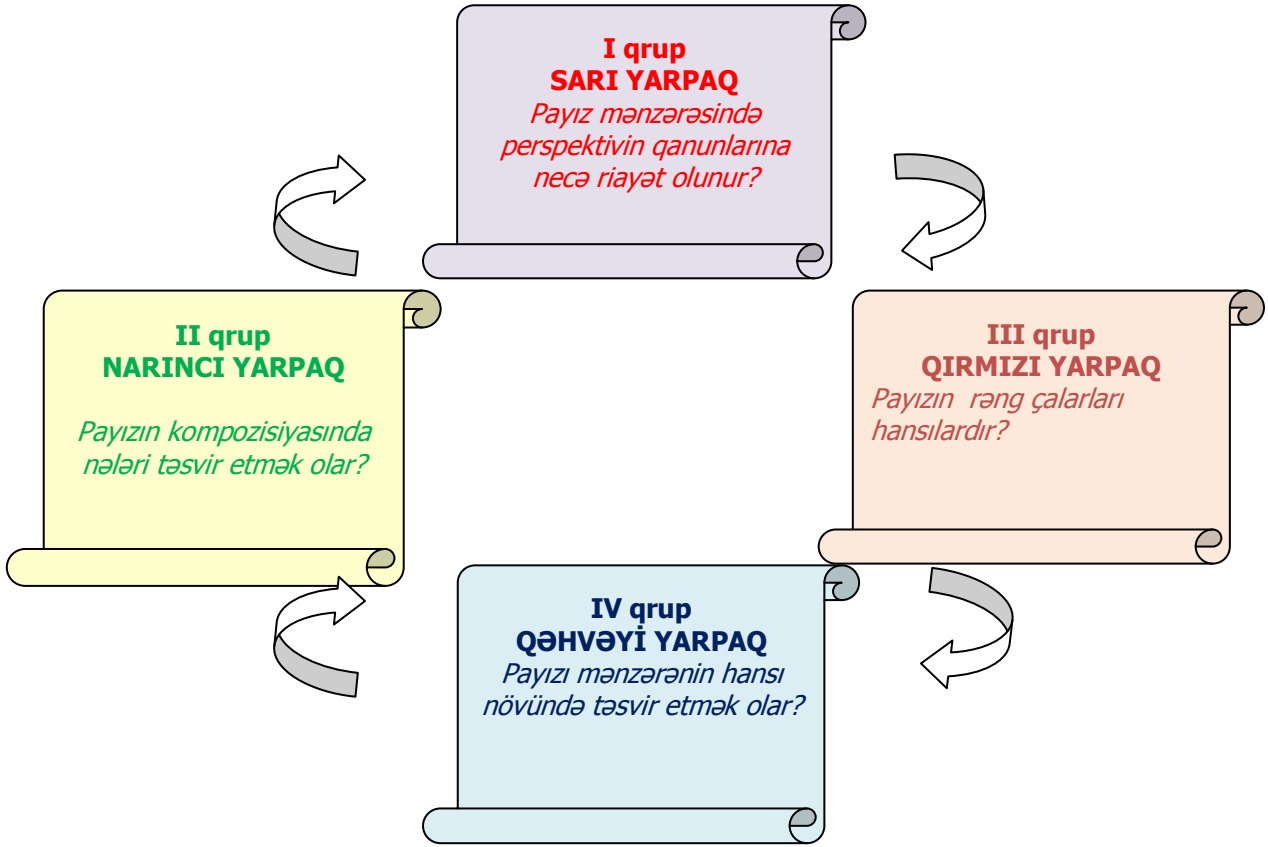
I qrup
SARI YARPAQ
Payız mənzərəsində perspektivin qanunlarına necə riayət olunur?

II qrup
NARINCI YARPAQ

Payızın kompozisiyasında nələri təsvir etmək olar?

III qrup
QIRMIZI YARPAQ
Payızın rəng çalarları hansılardır?

IV qrup
QƏHVƏYİ YARPAQ
Payızı mənzərənin hansı növündə təsvir etmək olar?